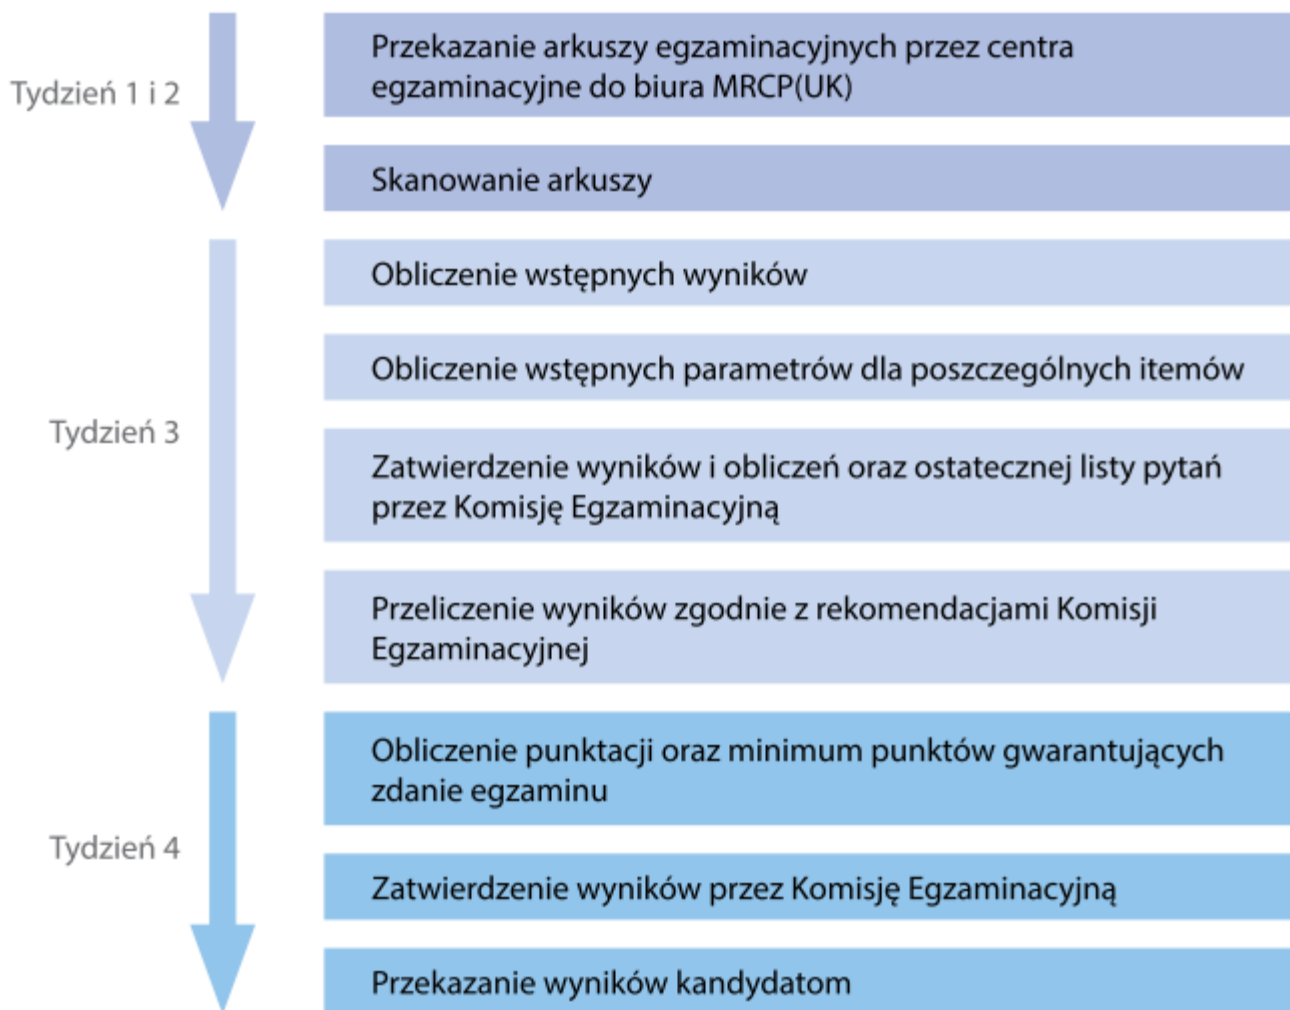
Tydzień 1 i 2

Przekazanie arkuszy egzaminacyjnych przez centra egzaminacyjne do biura MRCP(UK)

Skanowanie arkuszy

Tydzień 3

Obliczenie wstępnych wyników

Obliczenie wstępnych parametrów dla poszczególnych itemów

Zatwierdzenie wyników i obliczeń oraz ostatecznej listy pytań przez Komisję Egzaminacyjną

Przeliczenie wyników zgodnie z rekomendacjami Komisji Egzaminacyjnej

Tydzień 4

Obliczenie punktacji oraz minimum punktów gwarantujących zdanie egzaminu

Zatwierdzenie wyników przez Komisję Egzaminacyjną

Przekazanie wyników kandydatom